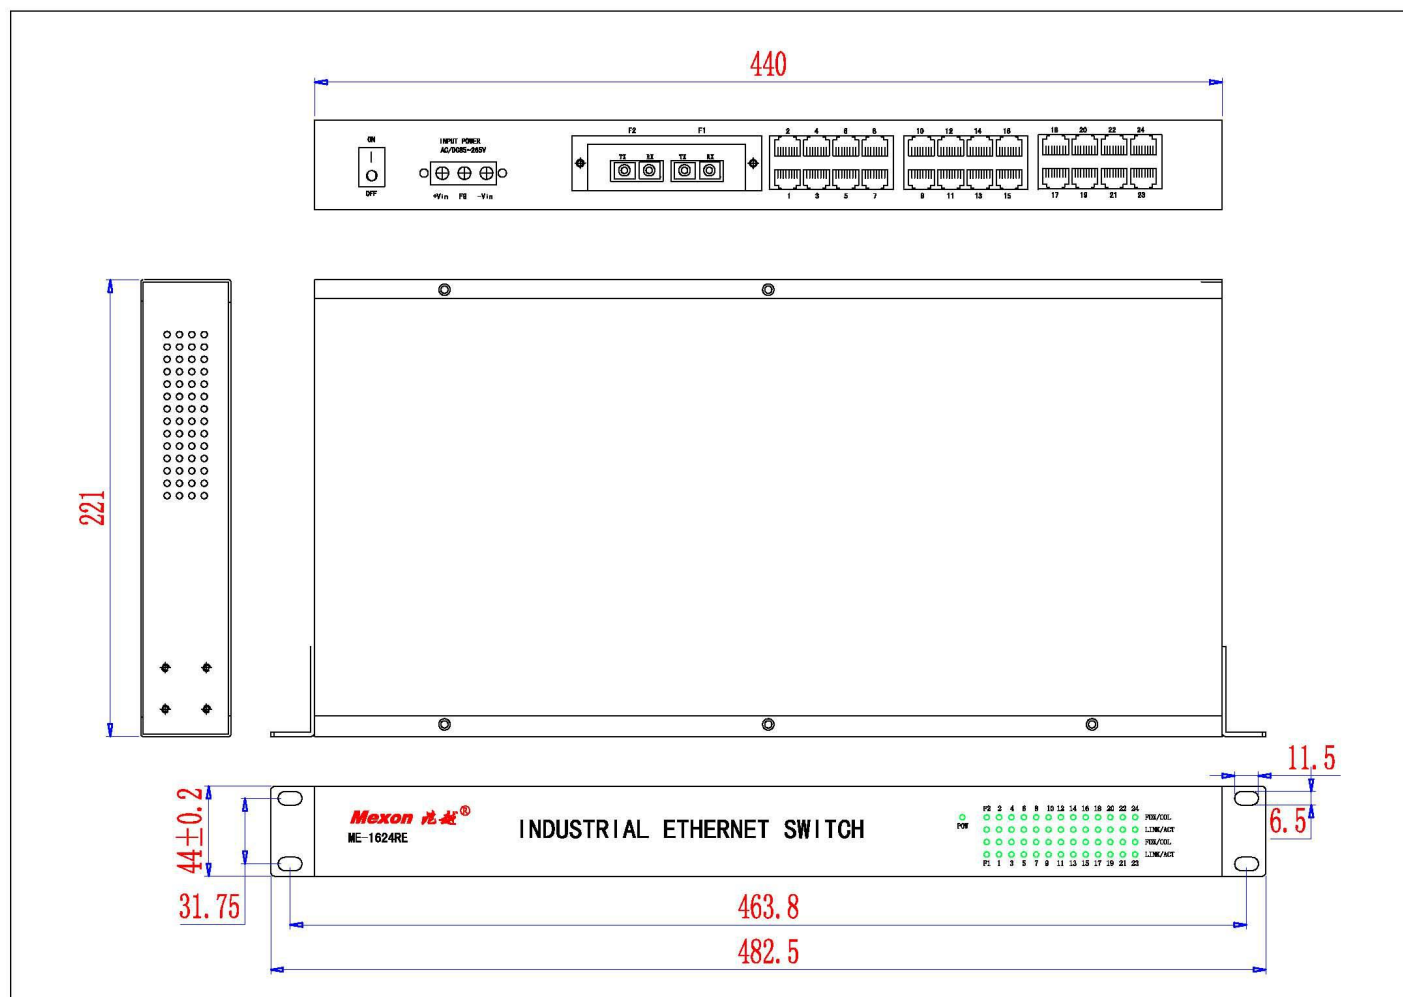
440

ON
OFF

INPUT POWER
AC/DC85-265V
+Vin FG -Vin

F2 F1
TX RX TX RX

2 4 6 8 10 12 14 16 18 20 22 24
1 3 5 7 9 11 13 15 17 19 21 23

221

11.5
6.5
44±0.2
31.75

Mexon 光越®
ME-1624RE

INDUSTRIAL ETHERNET SWITCH

POW
F2 2 4 6 8 10 12 14 16 18 20 22 24
F1 1 3 5 7 9 11 13 15 17 19 21 23
FDX/COL
LINK/ACT
FDX/COL
LINK/ACT

463.8
482.5